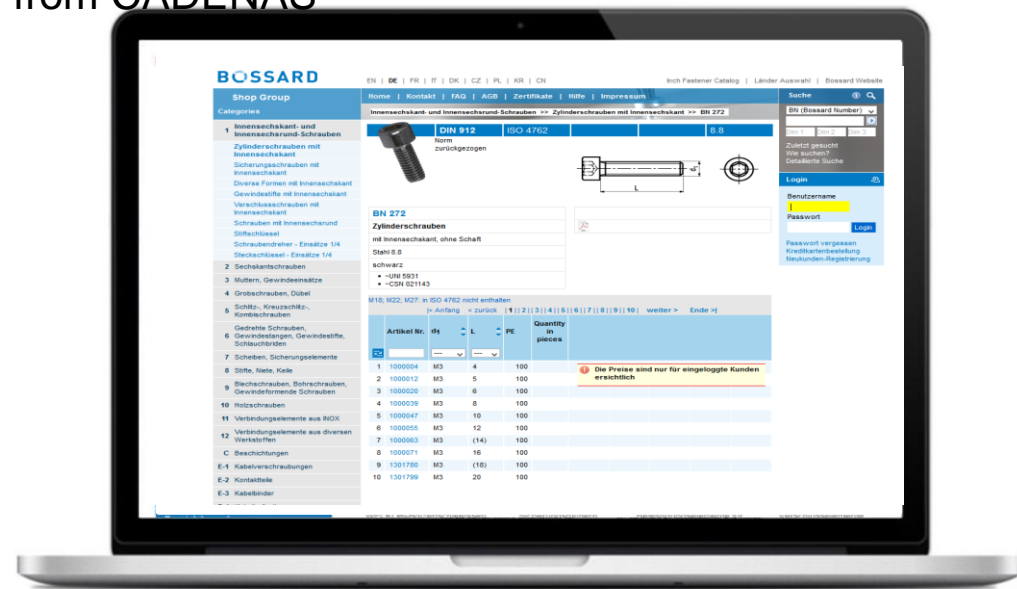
from CADENAS

BOSSARD

EN | DE | FR | IT | DK | CZ | PL | KR | CN

Inch Fastener Catalog | Länder Auswahl | Bossard Website

Shop Group

Categories

Home | Kontakt | FAQ | AGB | Zertifikate | Hilfe | Impressum

Innensechskant- und Innensechsrund-Schrauben >> Zylinderschrauben mit Innensechskant >> BN 272

1 Innensechskant- und Innensechsrund-Schrauben

Zylinderschrauben mit Innensechskant

Sicherungsschrauben mit Innensechskant

Diverse Formen mit Innensechskant

Gewindestifte mit Innensechskant

Verschlussschrauben mit Innensechskant

Schrauben mit Innensechsrund

Stiftschlüssel

Schraubendreher - Einsätze 1/4

Steckschlüssel - Einsätze 1/4

2 Sechskantschrauben

3 Muttern, Gewindeeinsätze

4 Grobschrauben, Dübel

5 Schlitz-, Kreuzschlitz-, Kombischrauben

6 Gedrehte Schrauben, Gewindestangen, Gewindestifte, Schlauchbriden

7 Scheiben, Sicherungselemente

8 Stifte, Niete, Keile

9 Blechschrauben, Bohrschrauben, Gewindeformende Schrauben

10 Holzschrauben

11 Verbindungselemente aus INOX

12 Verbindungselemente aus diversen Werkstoffen

C Beschichtungen

E-1 Kabelverschraubungen

E-2 Kontaktteile

E-3 Kabelbinder

DIN 912 | ISO 4762 | 8.8

Norm zurückgezogen

d₁

L

BN 272

Zylinderschrauben

mit Innensechskant, ohne Schaft

Stahl 8.8

schwarz

• ~UNI 5931
• ~CSN 021143

M16; M22; M27: in ISO 4762 nicht enthalten

|< Anfang < zurück | 1 | 2 | 3 | 4 | 5 | 6 | 7 | 8 | 9 | 10 | weiter > Ende >|

| | Artikel Nr. | d₁ | L | PE | Quantity in pieces |
|---|---|---|---|---|---|
| 1 | 1000004 | M3 | 4 | 100 | |
| 2 | 1000012 | M3 | 5 | 100 | |
| 3 | 1000020 | M3 | 6 | 100 | |
| 4 | 1000039 | M3 | 8 | 100 | |
| 5 | 1000047 | M3 | 10 | 100 | |
| 6 | 1000055 | M3 | 12 | 100 | |
| 7 | 1000063 | M3 | (14) | 100 | |
| 8 | 1000071 | M3 | 16 | 100 | |
| 9 | 1301780 | M3 | (18) | 100 | |
| 10 | 1301799 | M3 | 20 | 100 | |

Die Preise sind nur für eingeloggte Kunden ersichtlich

Suche

BN (Bossard Number)

Dim 1 Dim 2 Dim 3

Zuletzt gesucht
Wie suchen?
Detaillierte Suche

Login

Benutzername

Passwort

Login

Passwort vergessen
Kreditkartenbestellung
Neukunden-Registrierung